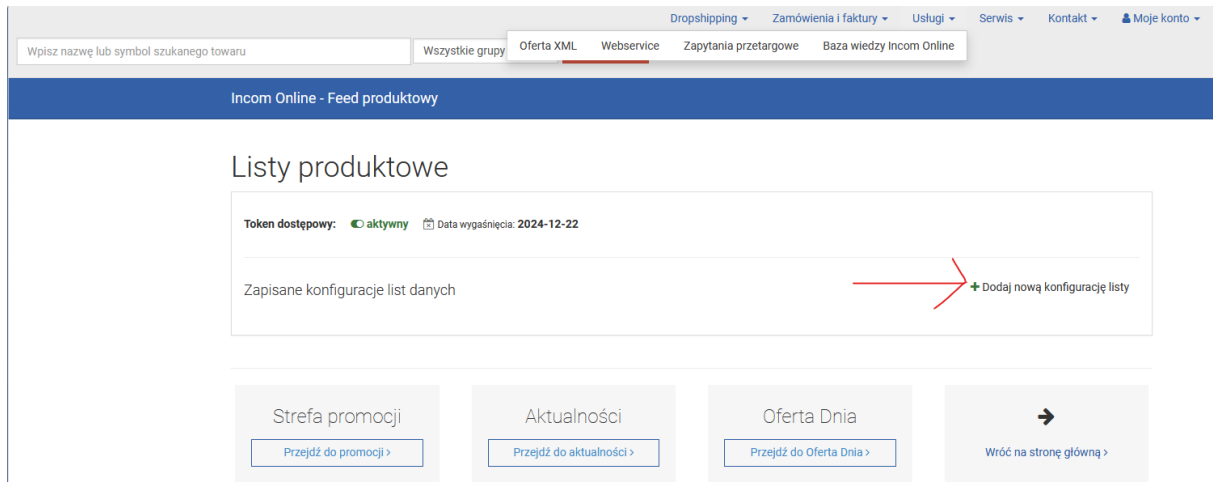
Dropshipping ▾ Zamówienia i faktury ▾ Usługi ▾ Serwis ▾ Kontakt ▾ Moje konto ▾

Wpisz nazwę lub symbol szukanego towaru

Wszystkie grupy

Oferta XML Webservice Zapytania przetargowe Baza wiedzy Incom Online

Incom Online - Feed produktowy

Listy produktowe

Token dostępowy: aktywny Data wygaśnięcia: 2024-12-22

Zapisane konfiguracje list danych

+ Dodaj nową konfigurację listy

Strefa promocji

Przejdź do promocji ›

Aktualności

Przejdź do aktualności ›

Oferta Dnia

Przejdź do Oferta Dnia ›

Wróć na stronę główną ›